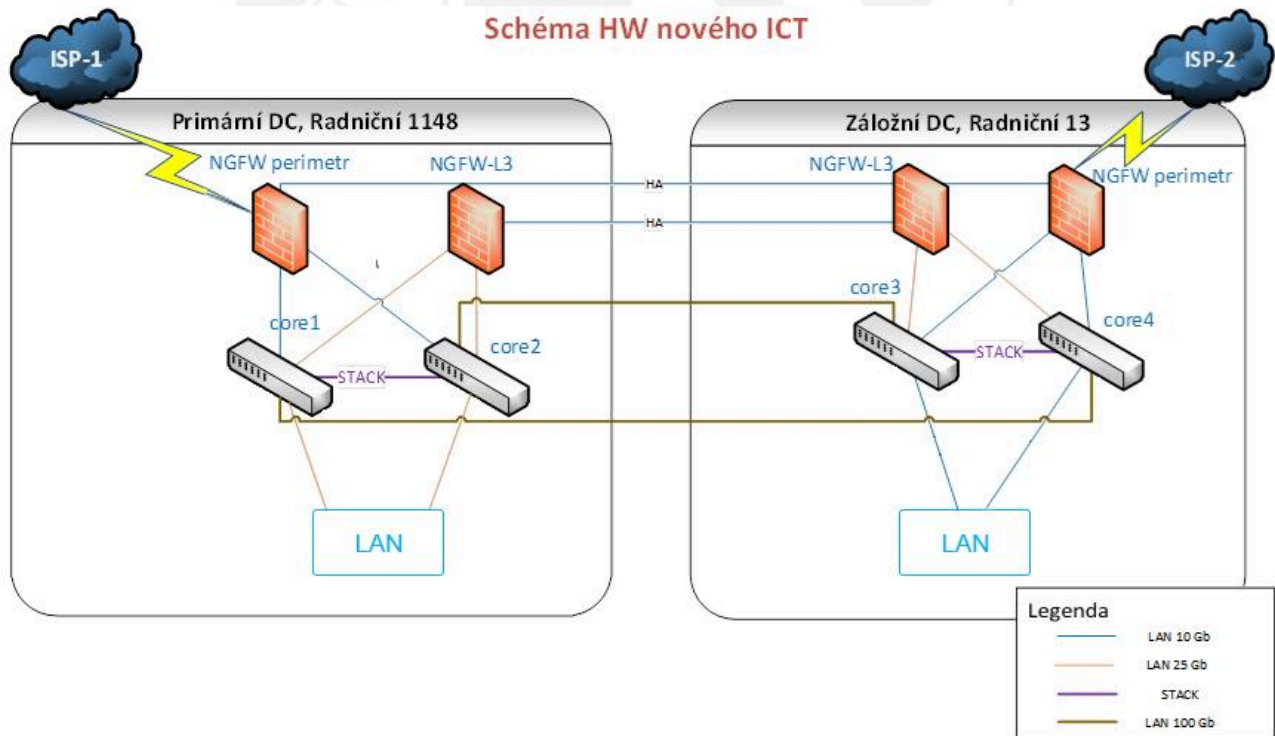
Schéma HW nového ICT

ISP-1

ISP-2

Primární DC, Radniční 1148

NGFW perimetr

NGFW-L3

core1

core2

STACK

LAN

HA

HA

Záložní DC, Radniční 13

NGFW-L3

NGFW perimetr

core3

core4

STACK

LAN

Legenda

LAN 10 Gb

LAN 25 Gb

STACK

LAN 100 Gb